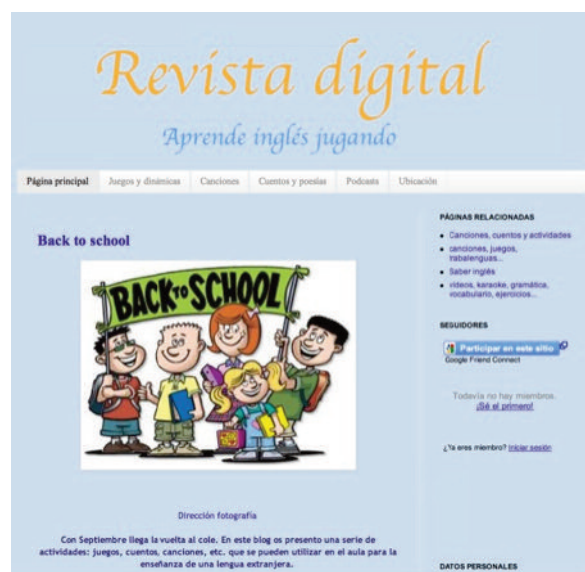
Revista digital

Aprende inglés jugando

Página principal | Juegos y dinámicas | Canciones | Cuentos y poesías | Podcasts | Ubicación

Back to school

BACK TO SCHOOL

Dirección fotografía

Con Septiembre llega la vuelta al cole. En este blog os presento una serie de actividades: juegos, cuentos, canciones, etc. que se pueden utilizar en el aula para la enseñanza de una lengua extranjera.

PÁGINAS RELACIONADAS

- Canciones, cuentos y actividades
- canciones, juegos, trabalenguas...
- Saber inglés
- videos, karaoke, gramática, vocabulario, ejercicios...

SEGUIDORES

Participar en este sitio
Google Friend Connect

Todavía no hay miembros.
¡Sé el primero!

¿Ya eres miembro? Iniciar sesión

DATOS PERSONALES